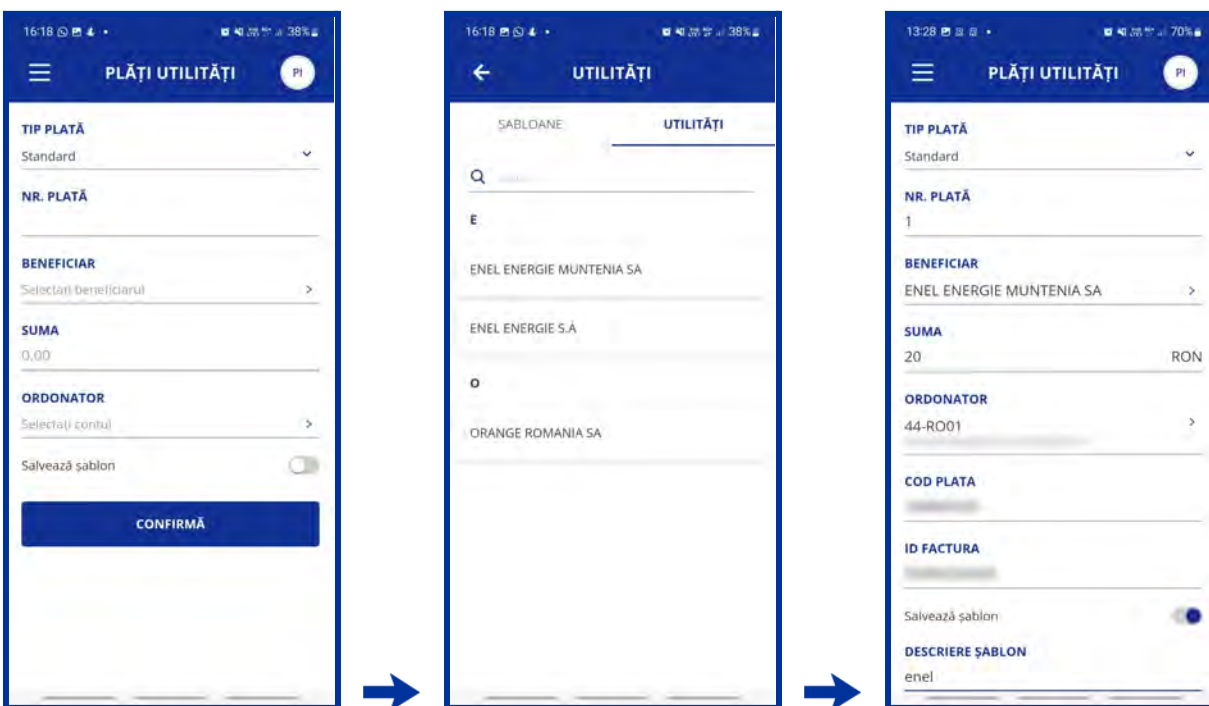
16:18 38%

PLĂȚI UTILITĂȚI

PI

TIP PLATĂ
Standard

NR. PLATĂ

BENEFICIAR
Selectați beneficiarul

SUMA
0,00

ORDONATOR
Selectați contul

Salvează șablon

CONFIRMĂ

16:18 38%

UTILITĂȚI

ȘABLOANE

UTILITĂȚI

E

ENEL ENERGIE MUNTENIA SA

ENEL ENERGIE S.A

O

ORANGE ROMANIA SA

13:28 70%

PLĂȚI UTILITĂȚI

PI

TIP PLATĂ
Standard

NR. PLATĂ
1

BENEFICIAR
ENEL ENERGIE MUNTENIA SA

SUMA
20 RON

ORDONATOR
44-RO01

COD PLATA
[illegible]

ID FACTURA
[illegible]

Salvează șablon

DESCRIERE ȘABLON
enel